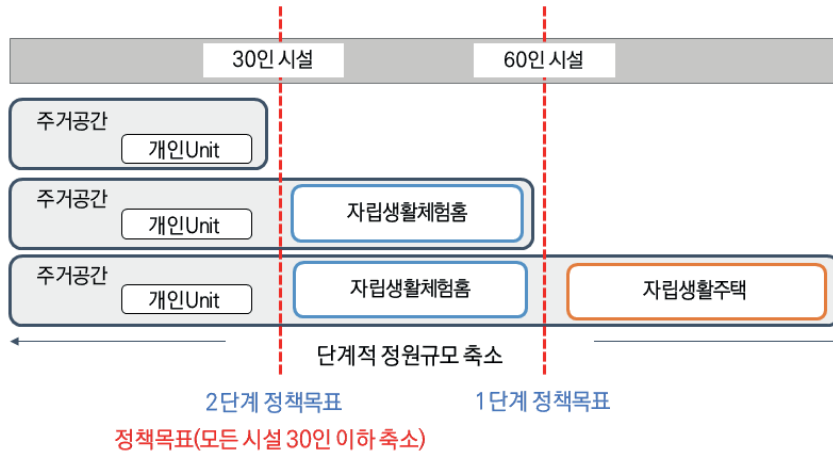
30인 시설

60인 시설

주거공간

개인Unit

주거공간

개인Unit

자립생활체험홈

주거공간

개인Unit

자립생활체험홈

자립생활주택

단계적 정원규모 축소

2단계 정책목표

1단계 정책목표

정책목표(모든 시설 30인 이하 축소)